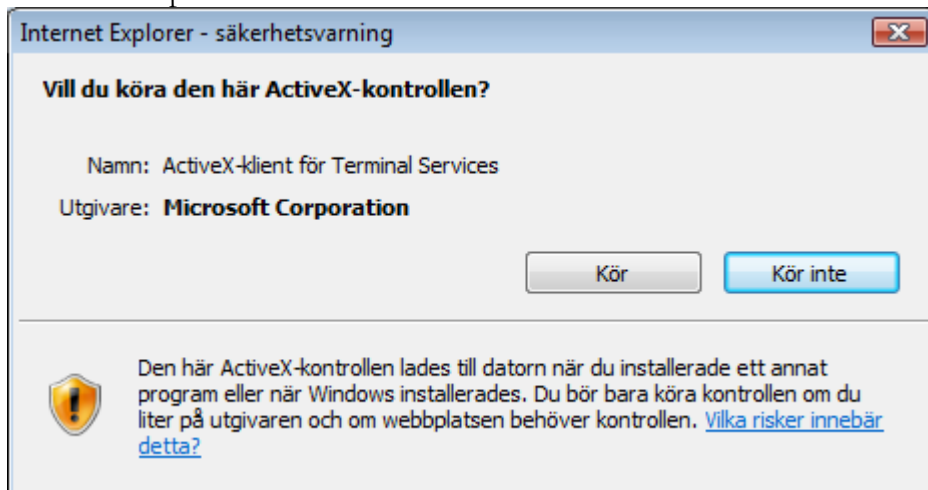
Internet Explorer - säkerhetsvarning

Vill du köra den här ActiveX-kontrollen?

Namn: ActiveX-klient för Terminal Services
Utgivare: Microsoft Corporation

Kör
Kör inte

Den här ActiveX-kontrollen lades till datorn när du installerade ett annat program eller när Windows installerades. Du bör bara köra kontrollen om du liter på utgivaren och om webbplatsen behöver kontrollen. Vilka risker innebär detta?